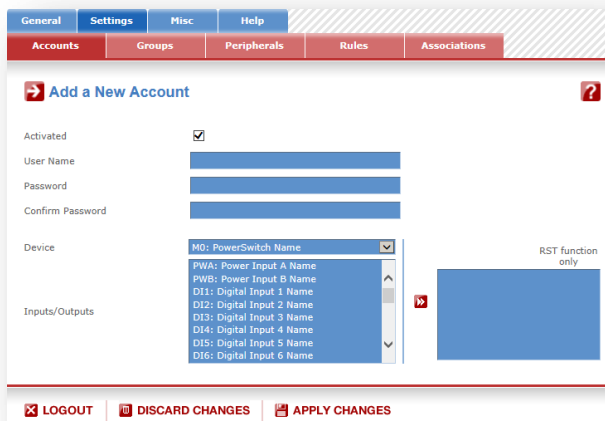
General Settings Misc Help

Accounts Groups Peripherals Rules Associations

Add a New Account

?

Activated

User Name

Password

Confirm Password

Device

M0: PowerSwitch Name

Inputs/Outputs

PWA: Power Input A Name
PWB: Power Input B Name
DI1: Digital Input 1 Name
DI2: Digital Input 2 Name
DI3: Digital Input 3 Name
DI4: Digital Input 4 Name
DI5: Digital Input 5 Name
DI6: Digital Input 6 Name

RST function only

LOGOUT DISCARD CHANGES APPLY CHANGES